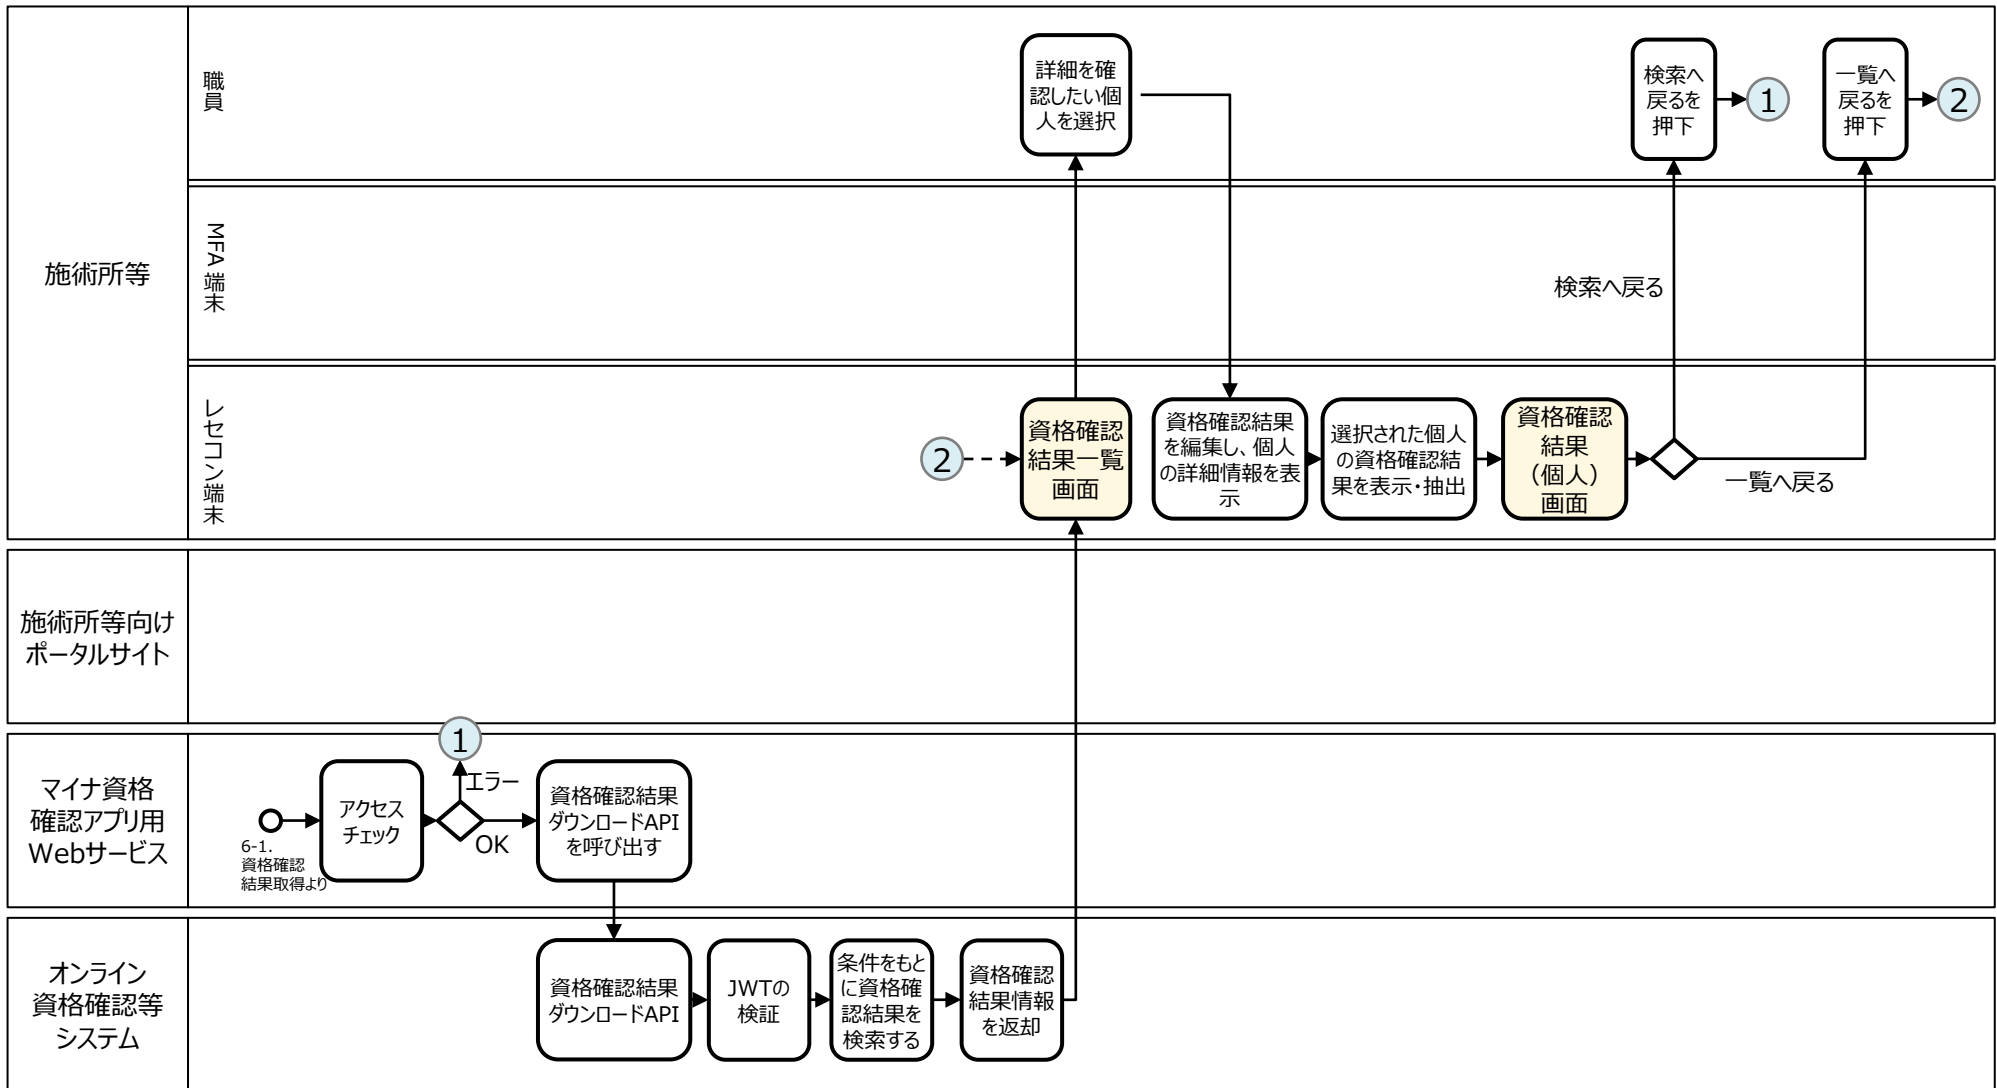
施術所等

職員

詳細を確認したい個人を選択

検索へ戻るを押下

1

一覧へ戻るを押下

2

MFA端末

検索へ戻る

レセコン端末

2

資格確認結果一覧画面

資格確認結果を編集し、個人の詳細情報を表示

選択された個人の資格確認結果を表示・抽出

資格確認結果（個人）画面

一覧へ戻る

施術所等向けポータルサイト

マイナ資格確認アプリ用Webサービス

6-1. 資格確認結果取得より

アクセスチェック

1

エラー

OK

資格確認結果ダウンロードAPIを呼び出す

オンライン資格確認等システム

資格確認結果ダウンロードAPI

JWTの検証

条件をもとに資格確認結果を検索する

資格確認結果情報を返却